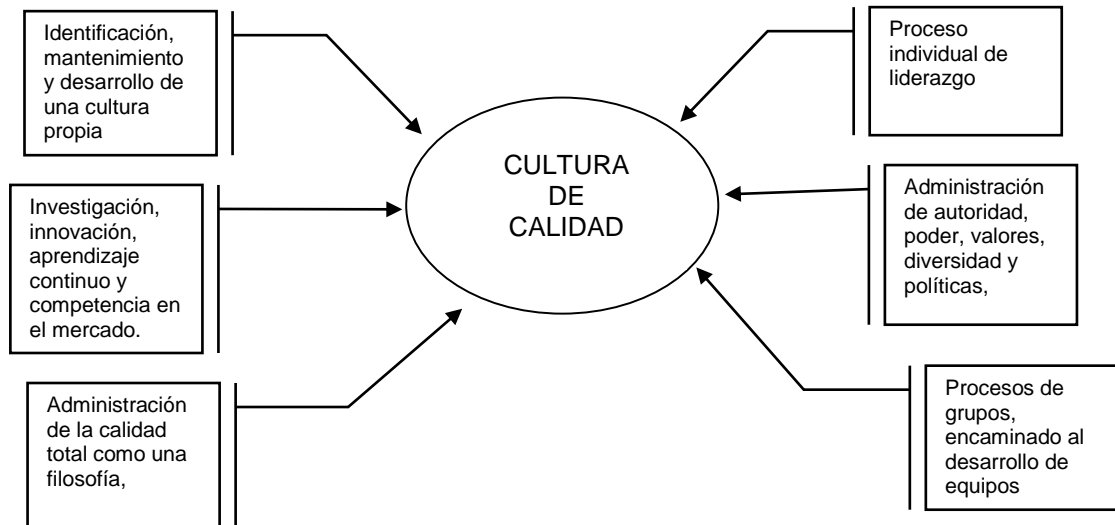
Identificación, mantenimiento y desarrollo de una cultura propia

Proceso individual de liderazgo

CULTURA DE CALIDAD

Investigación, innovación, aprendizaje continuo y competencia en el mercado.

Administración de autoridad, poder, valores, diversidad y políticas,

Administración de la calidad total como una filosofía,

Procesos de grupos, encaminado al desarrollo de equipos